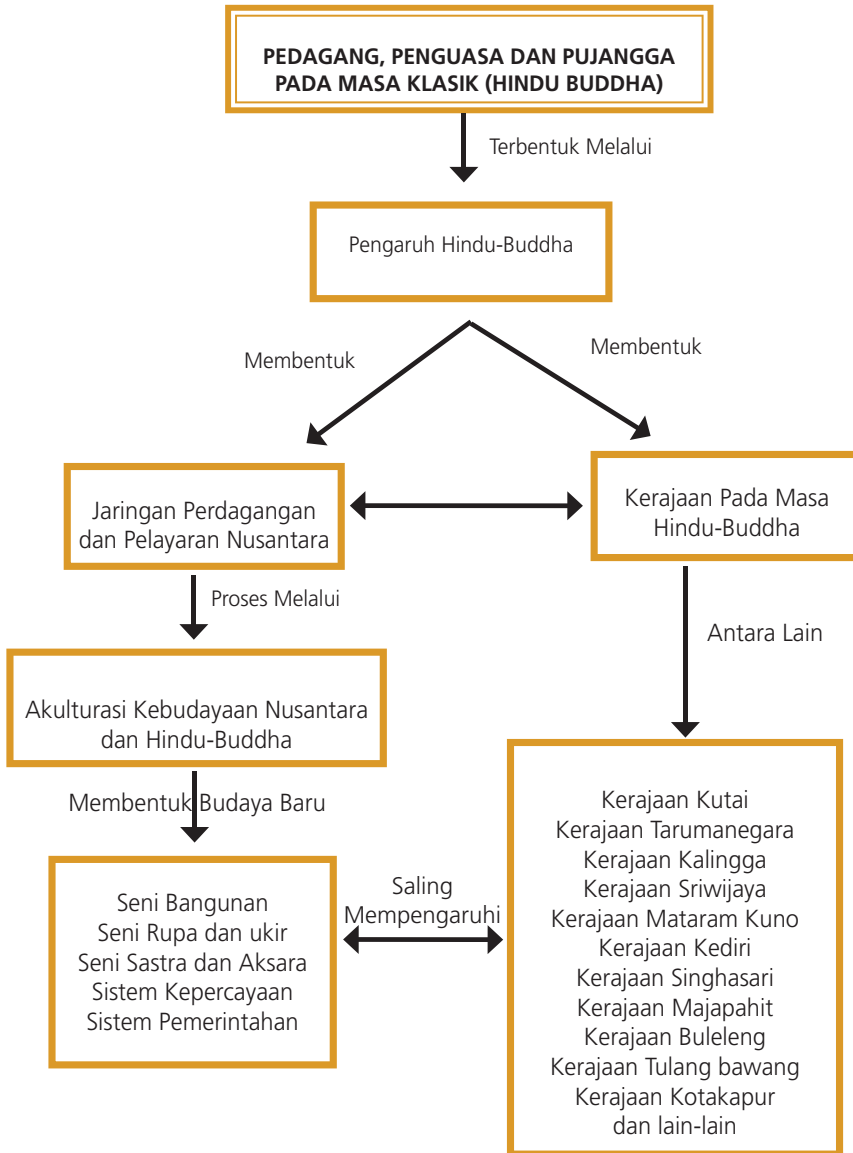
PEDAGANG, PENGUASA DAN PUJANGGA PADA MASA KLASIK (HINDU BUDDHA)

Terbentuk Melalui

Pengaruh Hindu-Buddha

Membentuk

Membentuk

Jaringan Perdagangan dan Pelayaran Nusantara

Kerajaan Pada Masa Hindu-Buddha

Proses Melalui

Antara Lain

Akulturasi Kebudayaan Nusantara dan Hindu-Buddha

Membentuk Budaya Baru

Seni Bangunan
Seni Rupa dan ukir
Seni Sastra dan Aksara
Sistem Kepercayaan
Sistem Pemerintahan

Saling Mempengaruhi

Kerajaan Kutai
Kerajaan Tarumanegara
Kerajaan Kalingga
Kerajaan Sriwijaya
Kerajaan Mataram Kuno
Kerajaan Kediri
Kerajaan Singhasari
Kerajaan Majapahit
Kerajaan Buleleng
Kerajaan Tulang bawang
Kerajaan Kotakapur
dan lain-lain